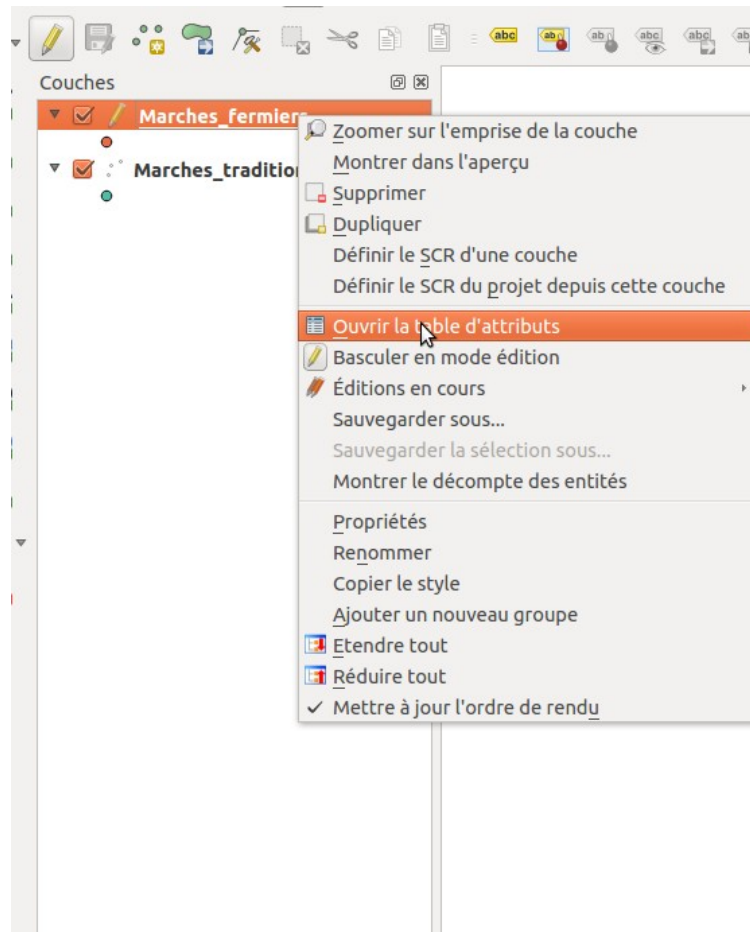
abc
abc
abc
abc
abc
abc

Couches

Marches_fermiers

Marches_traditio

Zoomer sur l'emprise de la couche
Montrer dans l'aperçu
Supprimer
Dupliquer
Définir le SCR d'une couche
Définir le SCR du projet depuis cette couche
Ouvrir la table d'attributs
Basculer en mode édition
Éditions en cours
Sauvegarder sous...
Sauvegarder la sélection sous...
Montrer le décompte des entités
Propriétés
Renommer
Copier le style
Ajouter un nouveau groupe
Etendre tout
Réduire tout
✓ Mettre à jour l'ordre de rendu